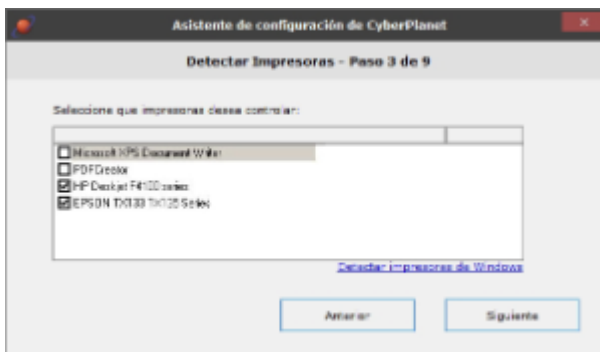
Asistente de configuración de CyberPlanet

Detectar Impresoras - Paso 3 de 9

Seleccione que impresoras desea controlar:

Microsoft XPS Document Writer
PDFCreator
HP Deskjet F4100 series
EPSON TX130 TX135 Series

Detectar impresoras de Windows

Anterior

Siguiente